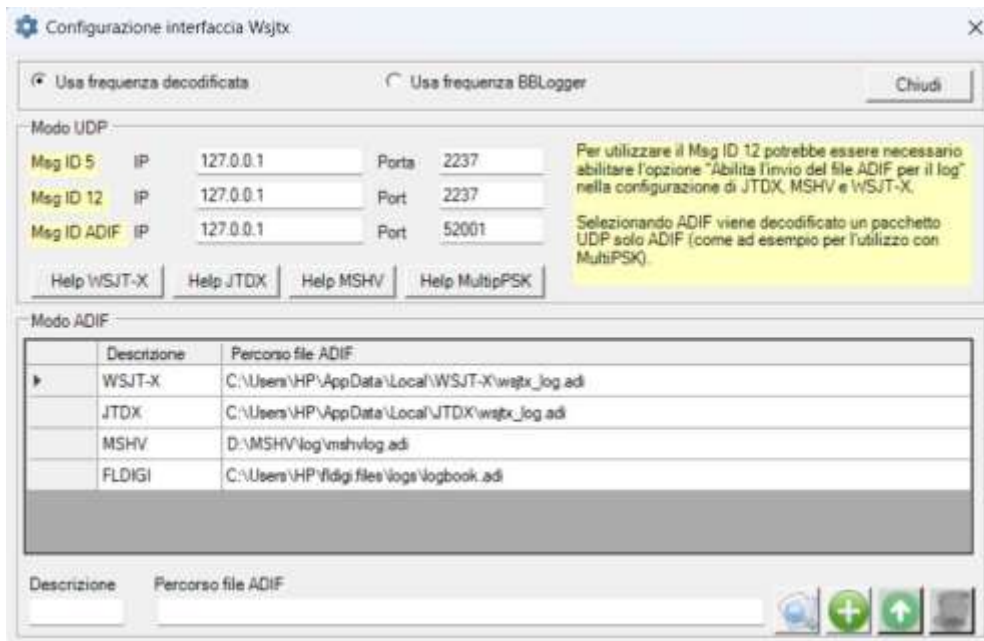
Configurazione interfaccia Wsjtx

Usa frequenza decodificata

Usa frequenza BBLogger

Chiudi

Modo UDP

Msg ID 5 IP 127.0.0.1 Porta 2237

Msg ID 12 IP 127.0.0.1 Port 2237

Msg ID ADIF IP 127.0.0.1 Port 52001

Per utilizzare il Msg ID 12 potrebbe essere necessario abilitare l'opzione "Abilita l'invio del file ADIF per il log" nella configurazione di JTDX, MSHV e WSJT-X.

Selezionando ADIF viene decodificato un pacchetto UDP solo ADIF (come ad esempio per l'utilizzo con MultiPSK).

Help WSJT-X Help JTDX Help MSHV Help MultipPSK

Modo ADIF

| | Descrizione | Percorso file ADIF |
|---|---|---|
| ▶ | WSJT-X | C:\Users\HP\AppData\Local\WSJT-X\wsjtx_log.adi |
| | JTDX | C:\Users\HP\AppData\Local\JTDX\wsjtx_log.adi |
| | MSHV | D:\MSHV\log\mshvlog.adi |
| | FLDIGI | C:\Users\HP\fldigi.files\logs\logbook.adi |

Descrizione Percorso file ADIF